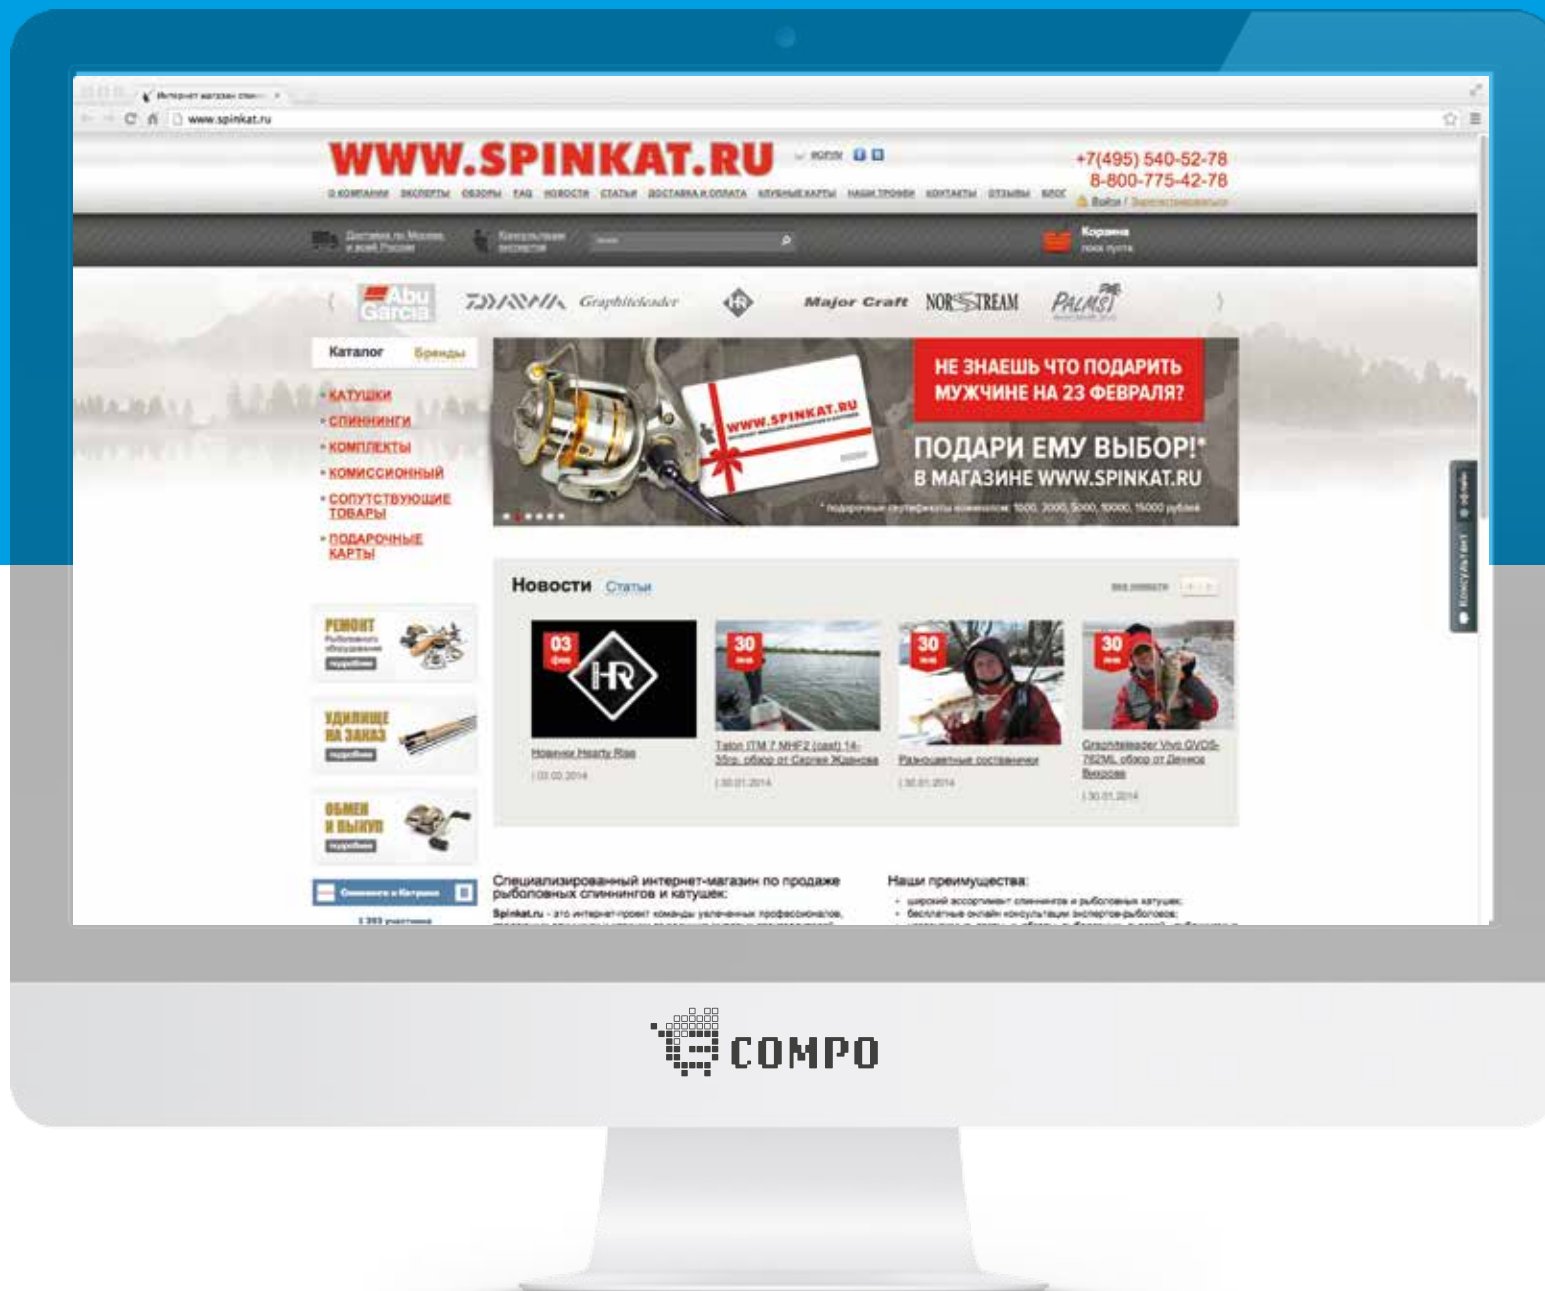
www.spinkat.ru

WWW.SPINKAT.RU

+7(495) 540-52-78
8-800-775-42-78

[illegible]

Корзина

Abu Garcia DAIWA Graphiteleader Major Craft NORSTREAM PALMS

Каталог Бренды

КАТУШКИ
СПИННИНГИ
КОМПЛЕКТЫ
КОМИССИОННЫЙ
СОПУТСТВУЮЩИЕ ТОВАРЫ
ПОДАРОЧНЫЕ КАРТЫ

WWW.SPINKAT.RU

НЕ ЗНАЕШЬ ЧТО ПОДАРИТЬ МУЖЧИНЕ НА 23 ФЕВРАЛЯ?

ПОДАРИ ЕМУ ВЫБОР!*
В МАГАЗИНЕ WWW.SPINKAT.RU

* подарочные сертификаты номиналом: 1000, 2000, 5000, 10000, 15000 рублей

РЕМОНТ
УДИЛИЩЕ НА ЗАКАЗ
ОБМЕН И ВЫКУП

Новости Статьи

03
30
30
30

Специализированный интернет-магазин по продаже рыболовных спиннингов и катушек:

Наши преимущества:

COMPO